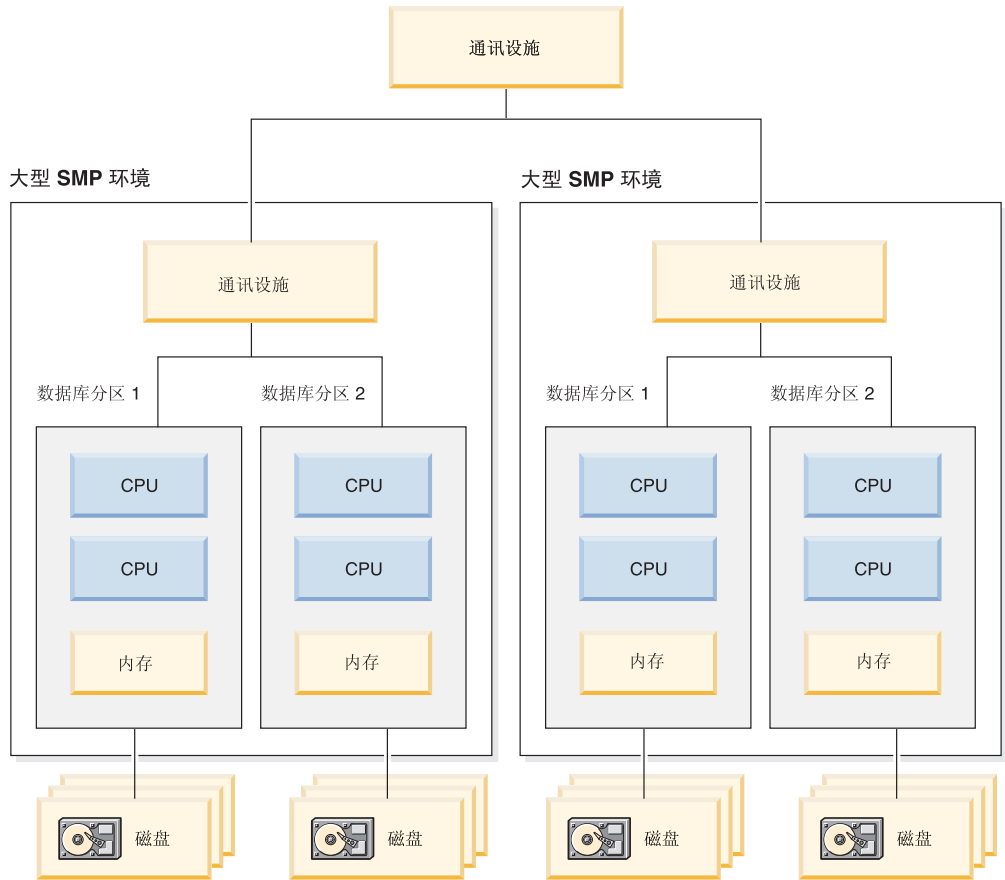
通讯设施

大型 **SMP** 环境

通讯设施

数据库分区 1

CPU

CPU

内存

数据库分区 2

CPU

CPU

内存

大型 **SMP** 环境

通讯设施

数据库分区 1

CPU

CPU

内存

数据库分区 2

CPU

CPU

内存

磁盘

磁盘

磁盘

磁盘